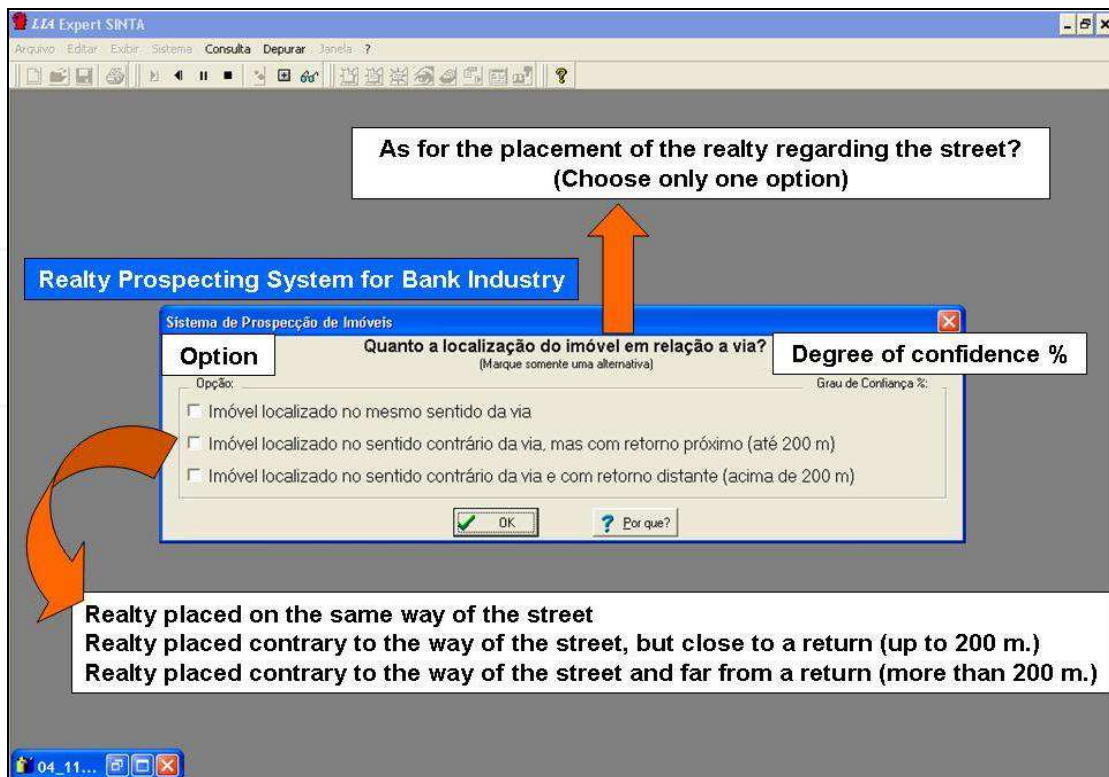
LIA Expert SINTA

Arquivo Editar Exibir Sistema Consulta Depurar Janela ?

As for the placement of the realty regarding the street?
(Choose only one option)

Realty Prospecting System for Bank Industry

Sistema de Prospecção de Imóveis

Option

Quanto a localização do imóvel em relação a via?
(Marque somente uma alternativa)

Degree of confidence %

Opção:

Grau de Confiança %:

Imóvel localizado no mesmo sentido da via

Imóvel localizado no sentido contrário da via, mas com retorno próximo (até 200 m)

Imóvel localizado no sentido contrário da via e com retorno distante (acima de 200 m)

OK

Por que?

Realty placed on the same way of the street
Realty placed contrary to the way of the street, but close to a return (up to 200 m.)
Realty placed contrary to the way of the street and far from a return (more than 200 m.)

04_11...